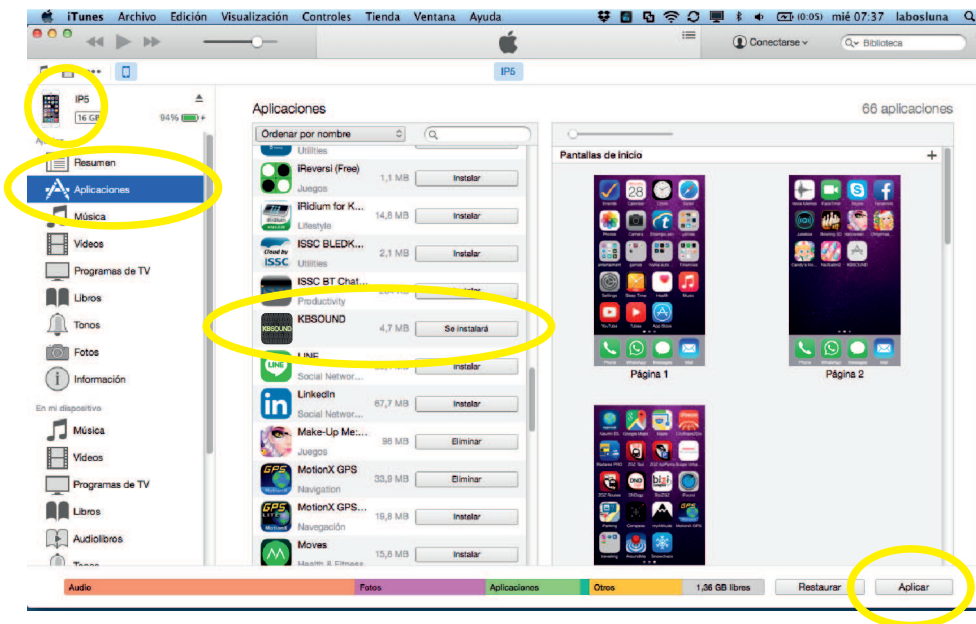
iTunes Archivo Edición Visualización Controles Tienda Ventana Ayuda

(0:05) mié 07:37 labosluna

Conectarse

Biblioteca

IP5

IP5

16 GB 94%

Resumen

Aplicaciones

Música

Videos

Programas de TV

Libros

Tonos

Fotos

Información

En mi dispositivo

Música

Videos

Programas de TV

Libros

Audiolibros

Tonos

Aplicaciones

66 aplicaciones

Ordenar por nombre

Utilities

iReversi (Free)
Juegos
1,1 MB
Instalar

iRidium for K...
Lifestyle
14,8 MB
Instalar

ISSC BLEDK...
Utilities
2,1 MB
Instalar

ISSC BT Chat...
Productivity
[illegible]
Instalar

KBSOUND
4,7 MB
Se instalará

LINE
Social Networ...
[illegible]
Instalar

LinkedIn
Social Networ...
67,7 MB
Instalar

Make-Up Me:...
Juegos
96 MB
Eliminar

MotionX GPS
Navigation
33,9 MB
Eliminar

MotionX GPS...
Navegación
19,8 MB
Instalar

Moves
Health & Fitness
15,6 MB
Instalar

Pantallas de inicio

Página 1

Página 2

Audio

Fotos

Aplicaciones

Otros

1,36 GB libres

Restaurar

Aplicar